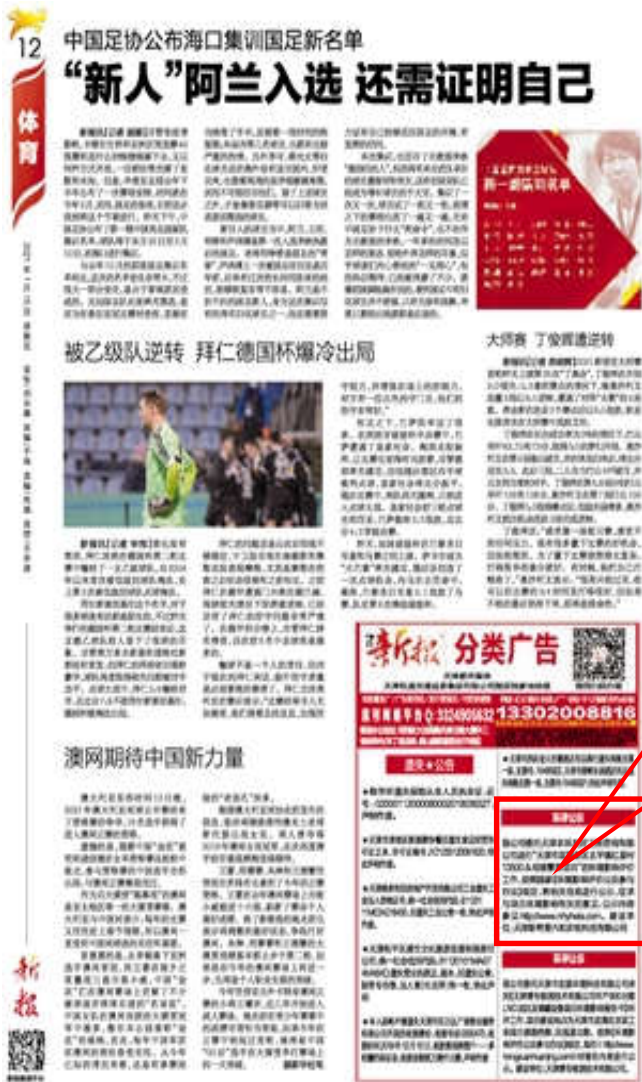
12

体育

中国足协公布海口集训国足新名单

“新人”阿兰入选 还需证明自己

新一期国足名单

大师赛 丁俊晖遭逆转

被乙级队逆转 拜仁德国杯爆冷出局

澳网期待中国新力量

新报 分类广告

13302008816

遗失·公告

新报

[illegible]